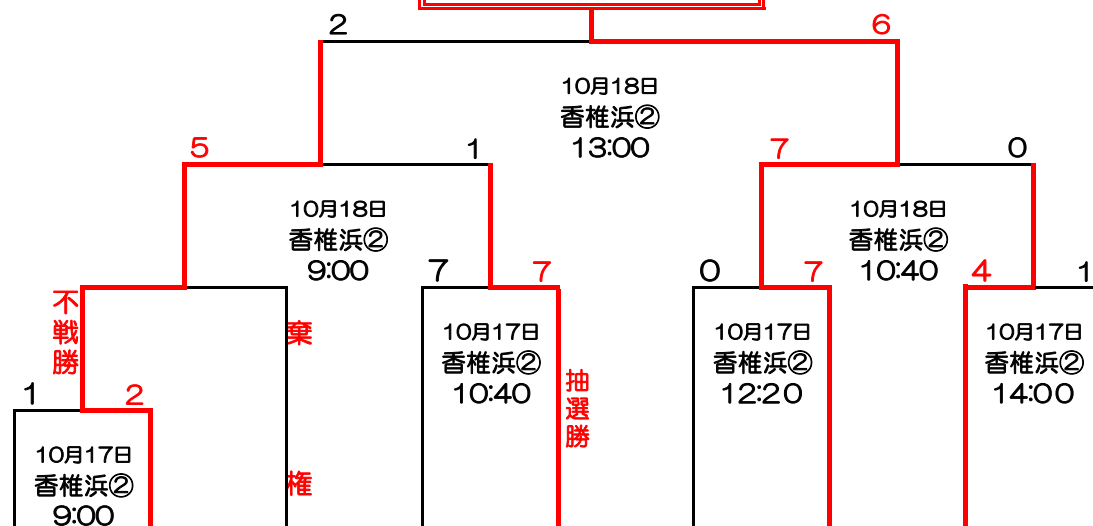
2

6

10月18日
香椎浜②
13:00

5

1

7

0

10月18日
香椎浜②
9:00

10月18日
香椎浜②
10:40

不戦勝

7

7

0

7

4

1

棄

10月17日
香椎浜②
10:40

10月17日
香椎浜②
12:20

10月17日
香椎浜②
14:00

抽選勝

1

2

10月17日
香椎浜②
9:00

権